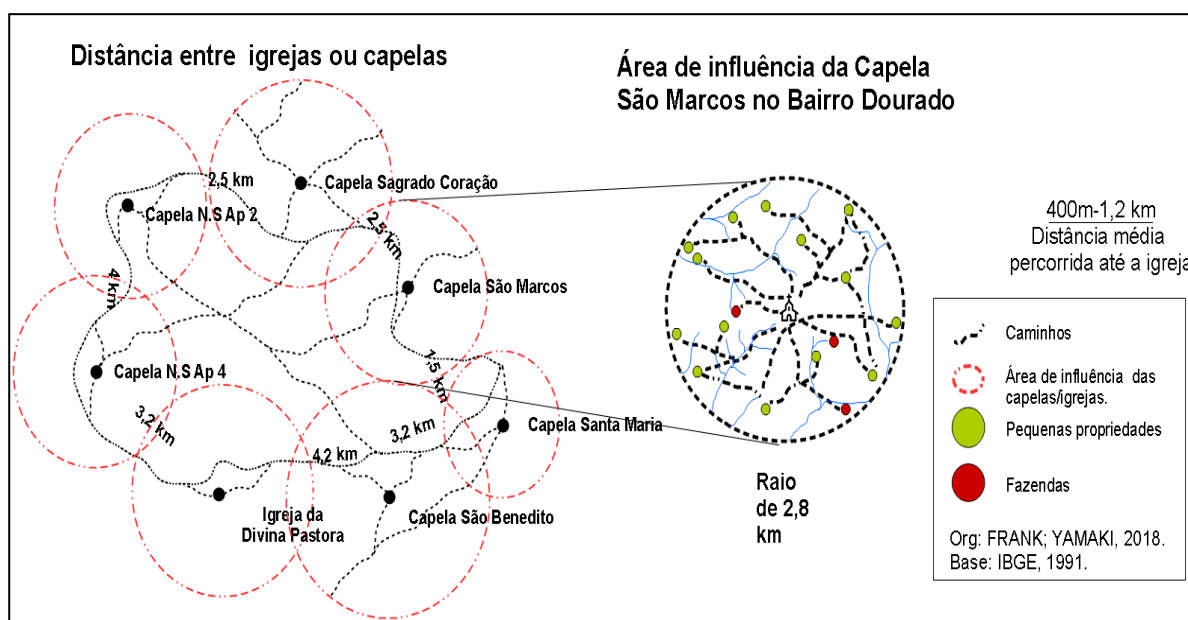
Distância entre igrejas ou capelas

Área de influência da Capela São Marcos no Bairro Dourado

2,5 km
Capela Sagrado Coração
Capela N.S Ap 2
2,5 km
4 km
Capela São Marcos
Capela N.S Ap 4
1,5 km
3,2 km
3,2 km
Capela Santa Maria
4,2 km
Igreja da Divina Pastora
Capela São Benedito

400m-1,2 km
Distância média percorrida até a igreja

Raio de 2,8 km

Caminhos
Área de influência das capelas/igrejas.
Pequenas propriedades
Fazendas

Org: FRANK; YAMAKI, 2018.
Base: IBGE, 1991.